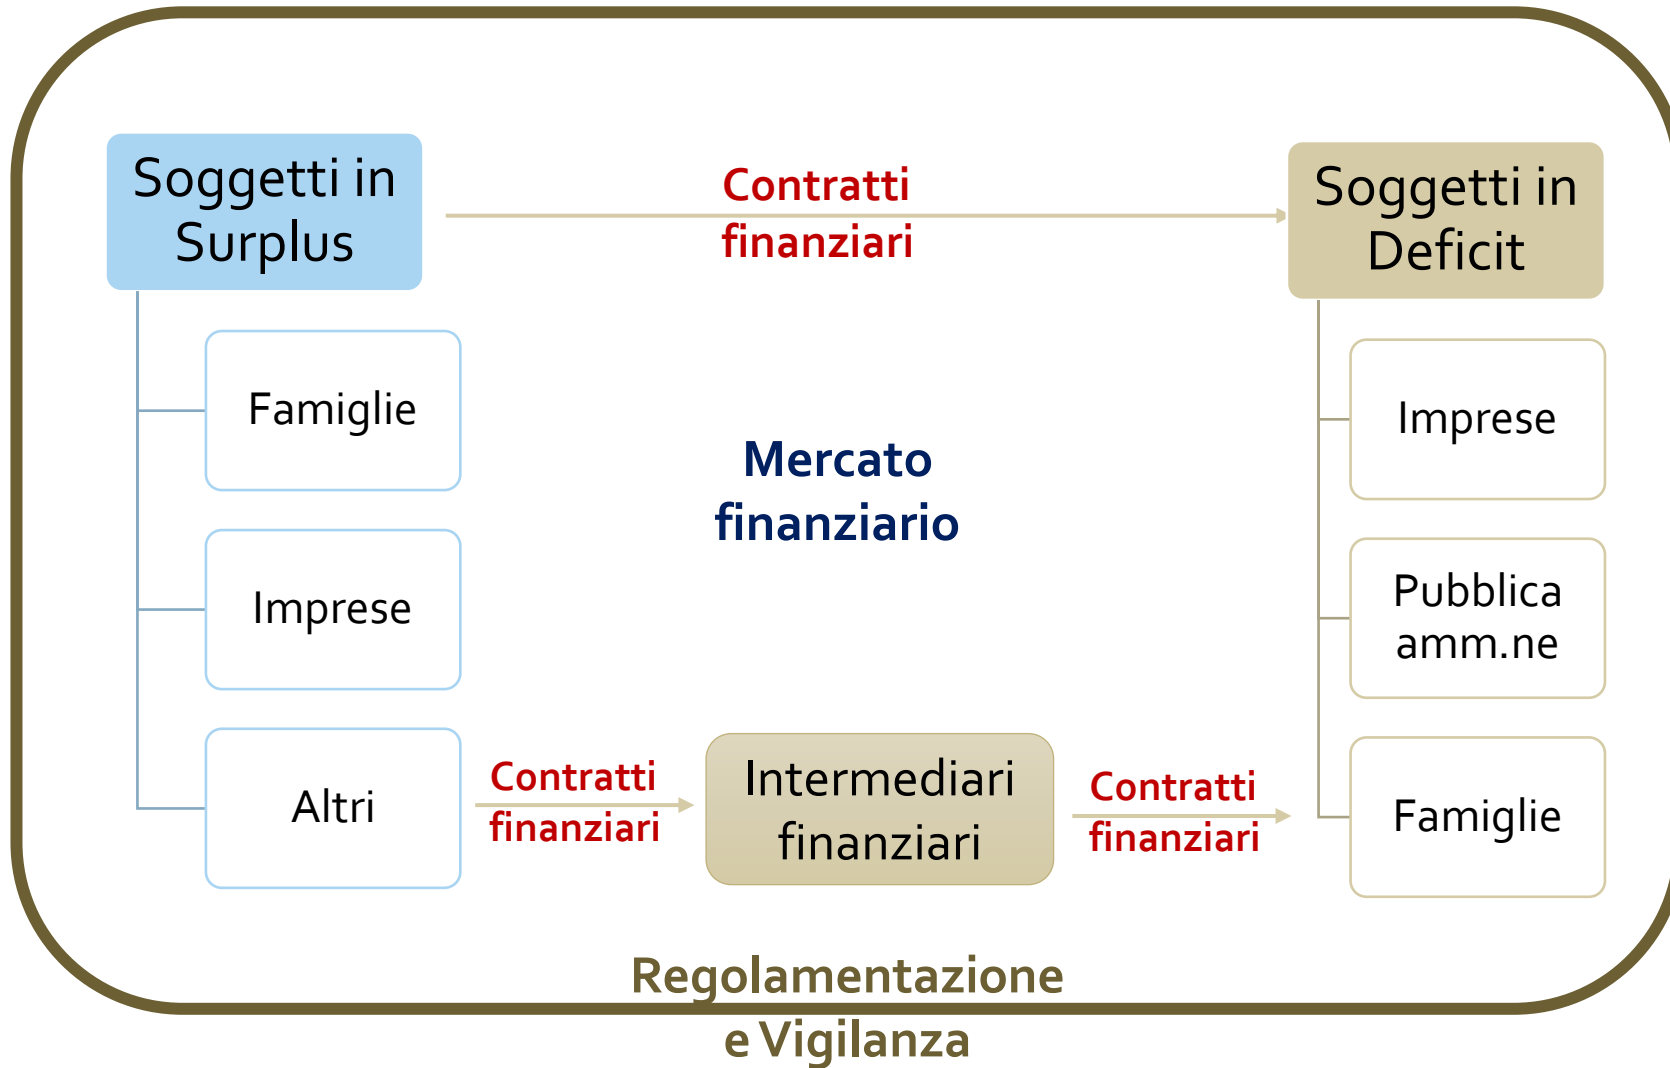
Soggetti in Surplus

Contratti finanziari

Soggetti in Deficit

Famiglie

Imprese

Altri

Mercato finanziario

Imprese

Pubblica amm.ne

Famiglie

Contratti finanziari

Intermediari finanziari

Contratti finanziari

Regolamentazione e Vigilanza